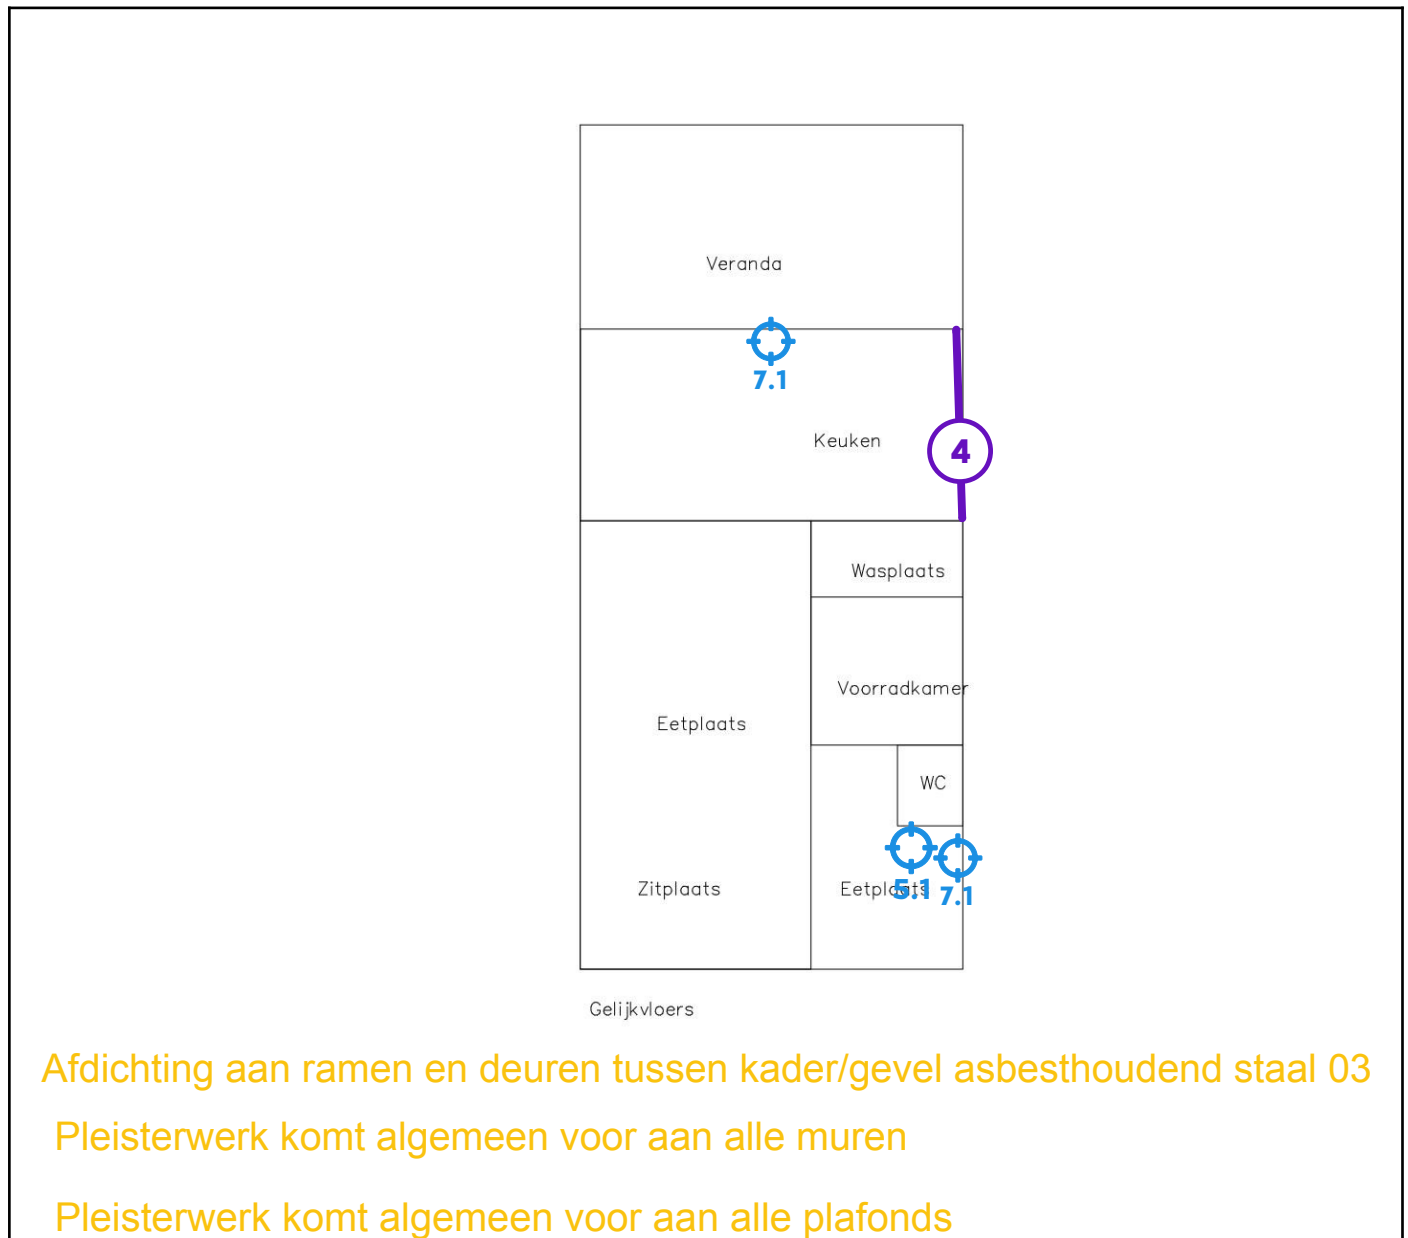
Veranda

7.1

Keuken

4

Wasplaats

Voorradkamer

Eetplaats

WC

Zitplaats

Eetplaats

5.1

7.1

Gelijkvloers

Afdichting aan ramen en deuren tussen kader/gevel asbesthoudend staal 03

Pleisterwerk komt algemeen voor aan alle muren

Pleisterwerk komt algemeen voor aan alle plafonds